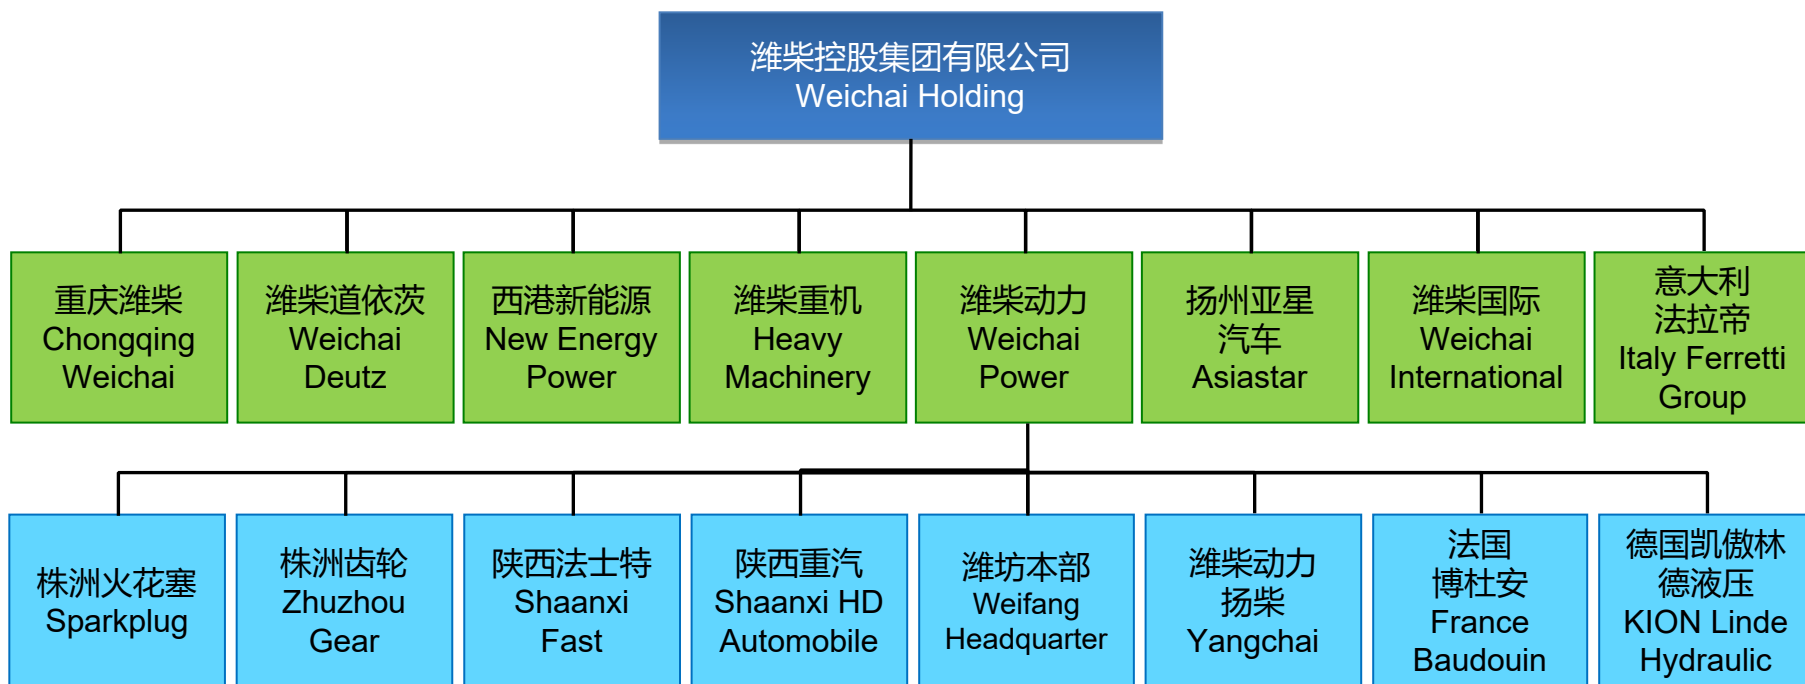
潍柴控股集团有限公司
Weichai Holding

重庆潍柴
Chongqing Weichai

潍柴道依茨
Weichai Deutz

西港新能源
New Energy Power

潍柴重机
Heavy Machinery

潍柴动力
Weichai Power

扬州亚星汽车
Asiastar

潍柴国际
Weichai International

意大利法拉帝
Italy Ferretti Group

株洲火花塞
Sparkplug

株洲齿轮
Zhuzhou Gear

陕西法士特
Shaanxi Fast

陕西重汽
Shaanxi HD Automobile

潍坊本部
Weifang Headquarter

潍柴动力扬柴
Yangchai

法国博杜安
France Baudouin

德国凯傲林德液压
KION Linde Hydraulic